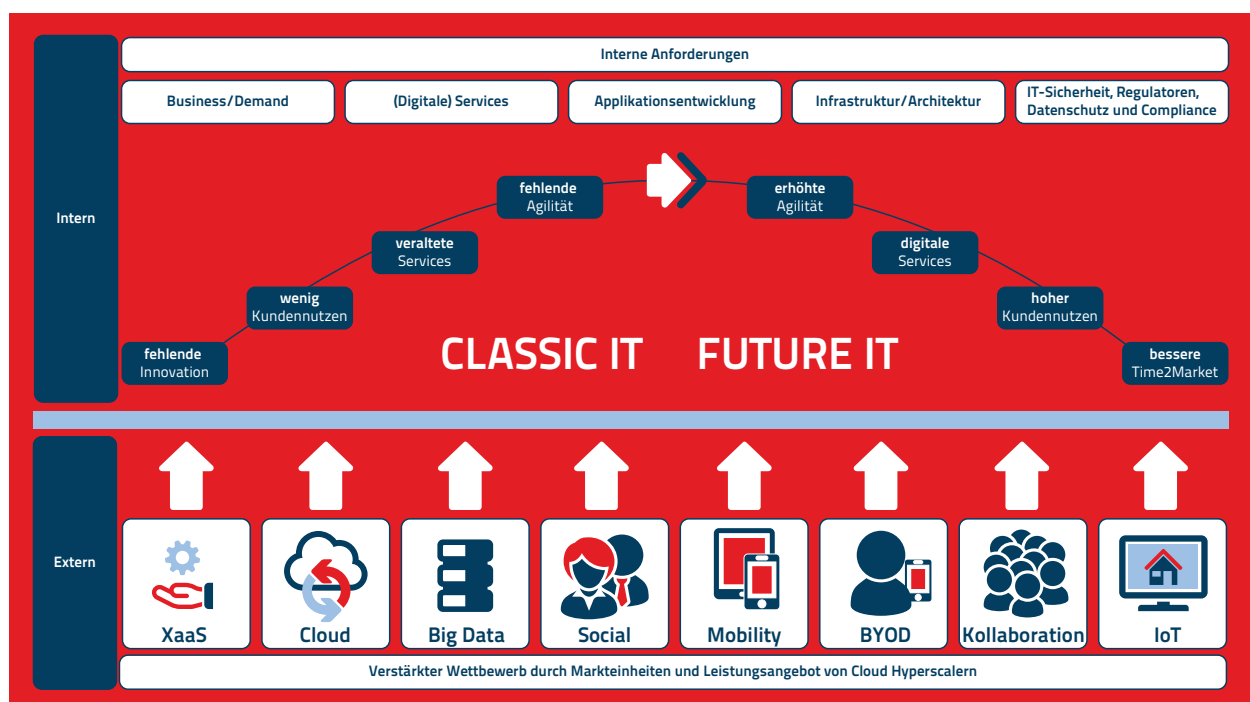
Intern

Interne Anforderungen

Business/Demand

(Digitale) Services

Applikationsentwicklung

Infrastruktur/Architektur

IT-Sicherheit, Regulatoren, Datenschutz und Compliance

fehlende Innovation

wenig Kundennutzen

veraltete Services

fehlende Agilität

erhöhte Agilität

digitale Services

hoher Kundennutzen

bessere Time2Market

CLASSIC IT

FUTURE IT

Extern

XaaS

Cloud

Big Data

Social

Mobility

BYOD

Kollaboration

IoT

Verstärkter Wettbewerb durch Markteinheiten und Leistungsangebot von Cloud Hyperscalern